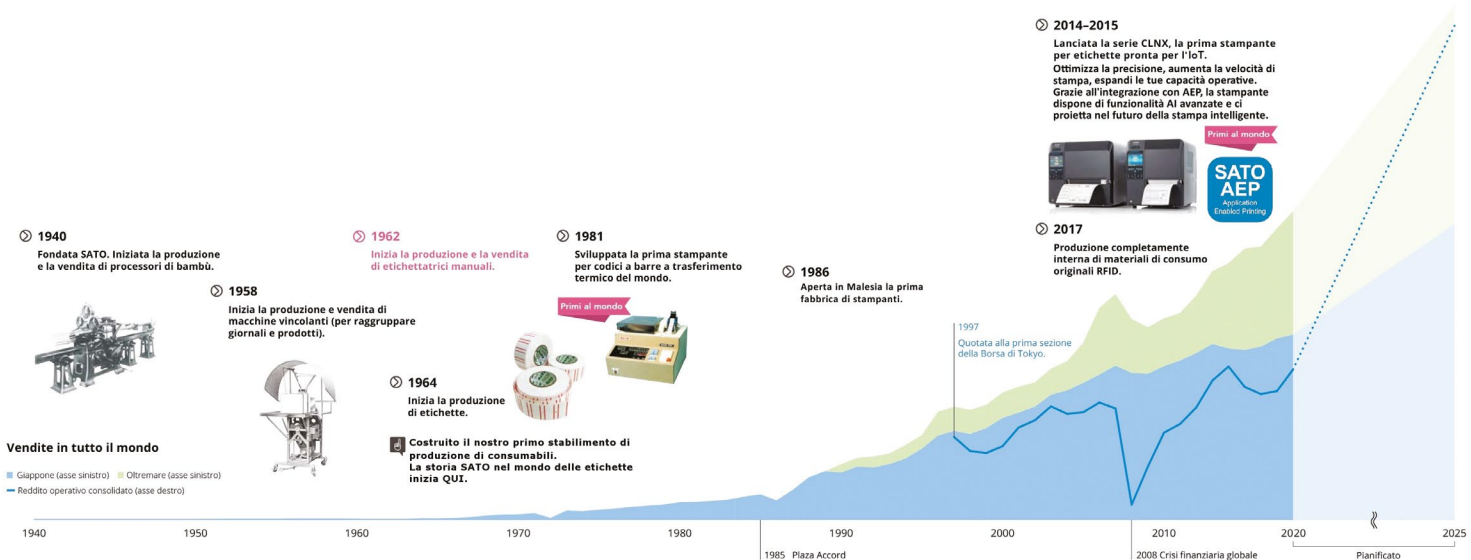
2014–2015
Lanciata la serie CLNX, la prima stampante per etichette pronta per l'IoT.
Ottimizza la precisione, aumenta la velocità di stampa, espandi le tue capacità operative. Grazie all'integrazione con AEP, la stampante dispone di funzionalità AI avanzate e ci proietta nel futuro della stampa intelligente.

Primi al mondo

SATO AEP Application Enabled Printing

2017
Produzione completamente interna di materiali di consumo originali RFID.

1940
Fondata SATO. Iniziata la produzione e la vendita di processori di bambù.

1958
Inizia la produzione e vendita di macchine vincolanti (per raggruppare giornali e prodotti).

1962
Inizia la produzione e la vendita di etichettatrici manuali.

1964
Inizia la produzione di etichette.

Costruito il nostro primo stabilimento di produzione di consumabili.
La storia SATO nel mondo delle etichette inizia QUI.

1981
Sviluppata la prima stampante per codici a barre a trasferimento termico del mondo.

Primi al mondo

1986
Aperta in Malesia la prima fabbrica di stampanti.

1997
Quotata alla prima sezione della Borsa di Tokyo.

Vendite in tutto il mondo
Giappone (asse sinistro) Oltremare (asse sinistro)
Reddito operativo consolidato (asse destro)

1940 1950 1960 1970 1980 1990 2000 2010 2020 2025

1985 Plaza Accord
2008 Crisi finanziaria globale
Pianificato